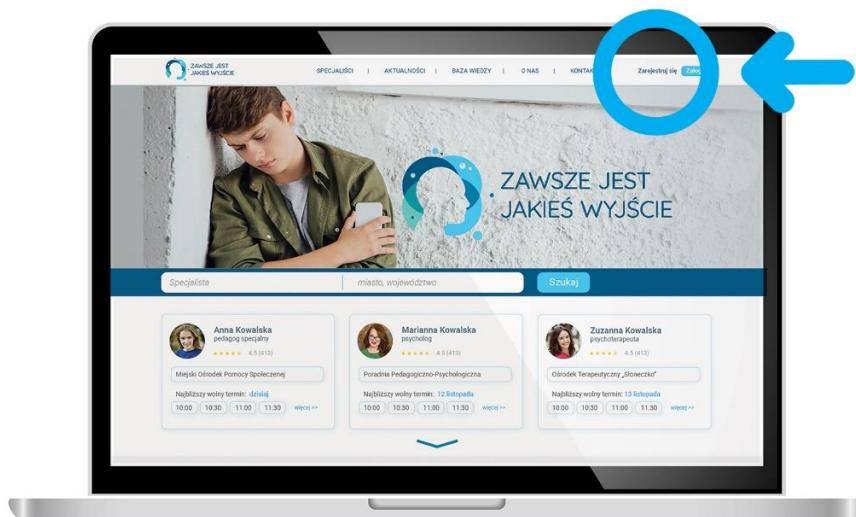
ZAWSZE JEST JAKIEŚ WYJŚCIE

SPECJALIŚCI | AKTUALNOŚCI | BAZA WIEDZY | O NAS | KONTAKT

Zarejestruj się Zaloguj

ZAWSZE JEST JAKIEŚ WYJŚCIE

Specjalista

miasto, województwo

Szukaj

Anna Kowalska
pedagog specjalny
4.5 (413)
Miejski Ośrodek Pomocy Społecznej
Najbliższy wolny termin: dzisiaj
10:00 10:30 11:00 11:30 więcej >>

Marianna Kowalska
psycholog
4.5 (413)
Poradnia Pedagogiczno-Psychologiczna
Najbliższy wolny termin: 12 listopada
10:00 10:30 11:00 11:30 więcej >>

Zuzanna Kowalska
psychoterapeuta
4.5 (413)
Ośrodek Terapeutyczny „Słoneczko"
Najbliższy wolny termin: 13 listopada
10:00 10:30 11:00 11:30 więcej >>